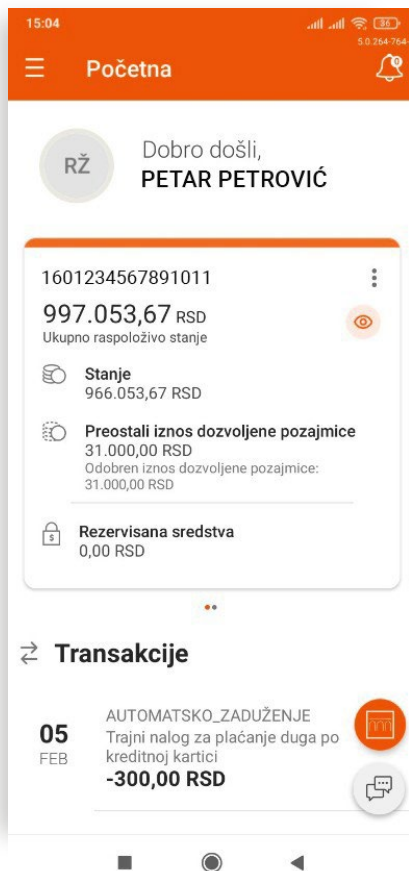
15:04
36
5.0.264-764

Početna

RŽ

Dobro došli,
PETAR PETROVIĆ

1601234567891011

997.053,67 RSD
Ukupno raspoloživo stanje

Stanje
966.053,67 RSD

Preostali iznos dozvoljene pozajmice
31.000,00 RSD
Odobren iznos dozvoljene pozajmice: 31.000,00 RSD

Rezervisana sredstva
0,00 RSD

Transakcije

05
FEB
AUTOMATSKO_ZADUŽENJE
Trajni nalog za plaćanje duga po kreditnoj kartici
-300,00 RSD